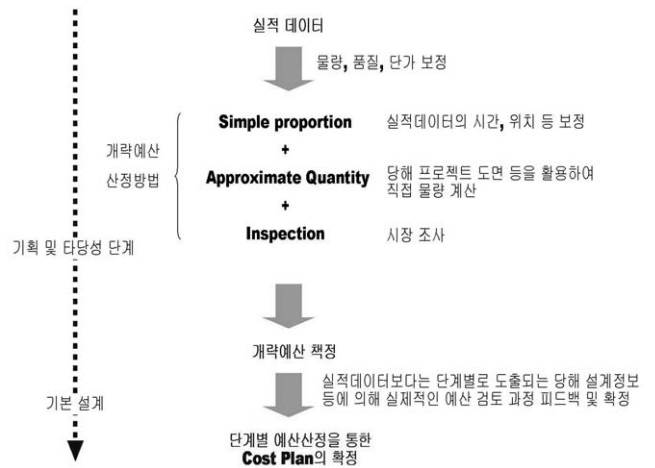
실적 데이터

물량, 품질, 단가 보정

개략예산 산정방법

Simple proportion 실적데이터의 시간, 위치 등 보정

+

Approximate Quantity 당해 프로젝트 도면 등을 활용하여 직접 물량 계산

+

Inspection 시장 조사

기획 및 타당성 단계

개략예산 책정

실적데이터보다는 단계별로 도출되는 당해 설계정보 등에 의해 실제적인 예산 검토 과정 피드백 및 확정

기본 설계

단계별 예산산정을 통한 Cost Plan의 확정